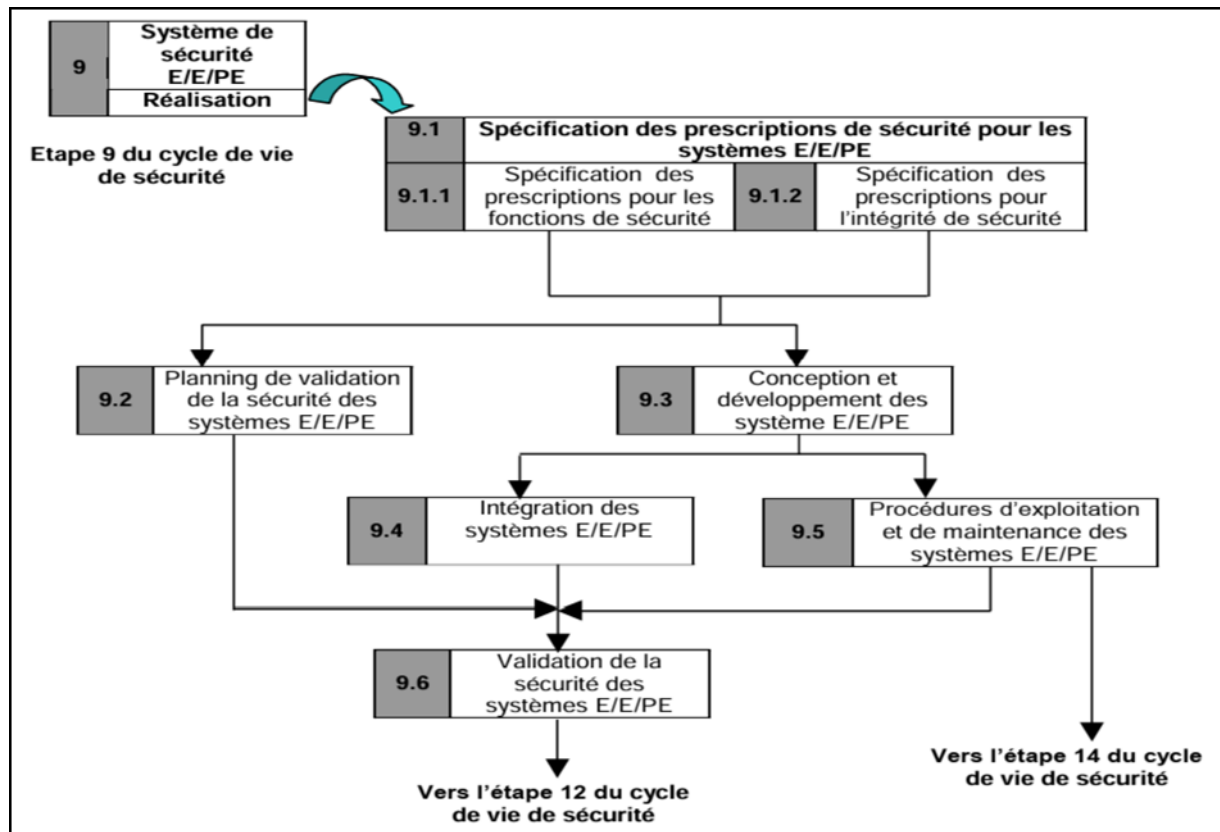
9 Système de sécurité E/E/PE
Réalisation

Etape 9 du cycle de vie de sécurité

9.1 Spécification des prescriptions de sécurité pour les systèmes E/E/PE

9.1.1 Spécification des prescriptions pour les fonctions de sécurité

9.1.2 Spécification des prescriptions pour l'intégrité de sécurité

9.2 Planning de validation de la sécurité des systèmes E/E/PE

9.3 Conception et développement des système E/E/PE

9.4 Intégration des systèmes E/E/PE

9.5 Procédures d'exploitation et de maintenance des systèmes E/E/PE

9.6 Validation de la sécurité des systèmes E/E/PE

Vers l'étape 12 du cycle de vie de sécurité

Vers l'étape 14 du cycle de vie de sécurité